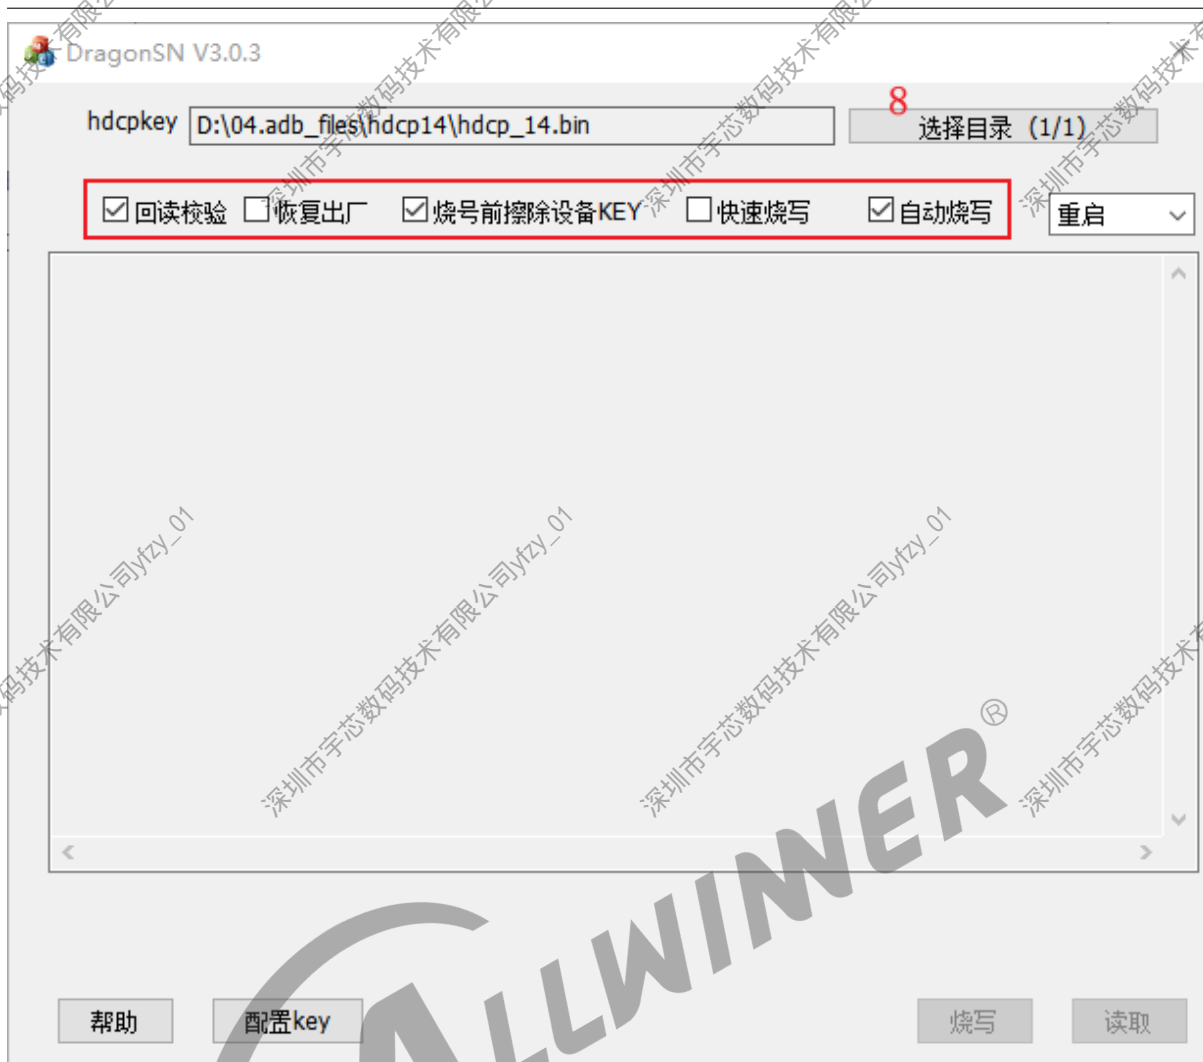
DragonSN V3.0.3

hdcpkey D:\04.adb_files\hdcp14\hdcp_14.bin

8

选择目录（1/1）

☑回读校验 ☐恢复出厂 ☑烧号前擦除设备KEY ☐快速烧写 ☑自动烧写

重启

帮助 配置key 烧写 读取

深圳市宇芯数码技术有限公司yfzy_01

ALLWINNER®